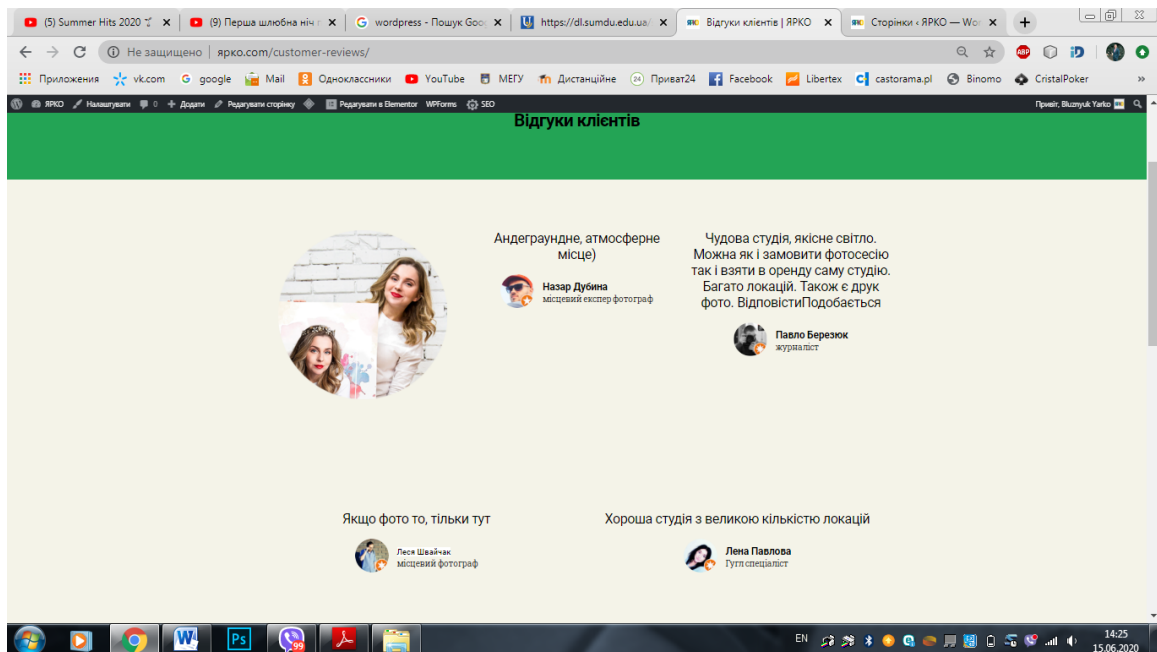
(5) Summer Hits 2020 ✕ | (9) Перша шлюбна ніч ✕ | wordpress - Пошук Goo ✕ | https://dl.sumdu.edu.ua/ ✕ | Відгуки клієнтів | ЯРКО ✕ | Сторінки ‹ ЯРКО — Wo ✕

Не захищено | ярко.com/customer-reviews/

Приложения | vk.com | google | Mail | Одноклассники | YouTube | МЕГУ | Дистанційне | Приват24 | Facebook | Libertex | castorama.pl | Binomo | CristalPoker

ЯРКО | Налаштувати | 0 | Додати | Редагувати сторінку | Редагувати в Elementor | WPForms | SEO | Привіт, Bluznyuk Yarko

Відгуки клієнтів

Андеграундне, атмосферне місце)

Назар Дубина
місцевий економ фотограф

Чудова студія, якісне світло. Можна як і замовити фотосесію так і взяти в оренду саму студію. Багато локацій. Також є друк фото. ВідповістиПодобається

Павло Березюк
журналіст

Якщо фото то, тільки тут

Леся Швайчак
місцевий фотограф

Хороша студія з великою кількістю локацій

Лена Павлова
Гугл спеціаліст

EN 14:25 15.06.2020